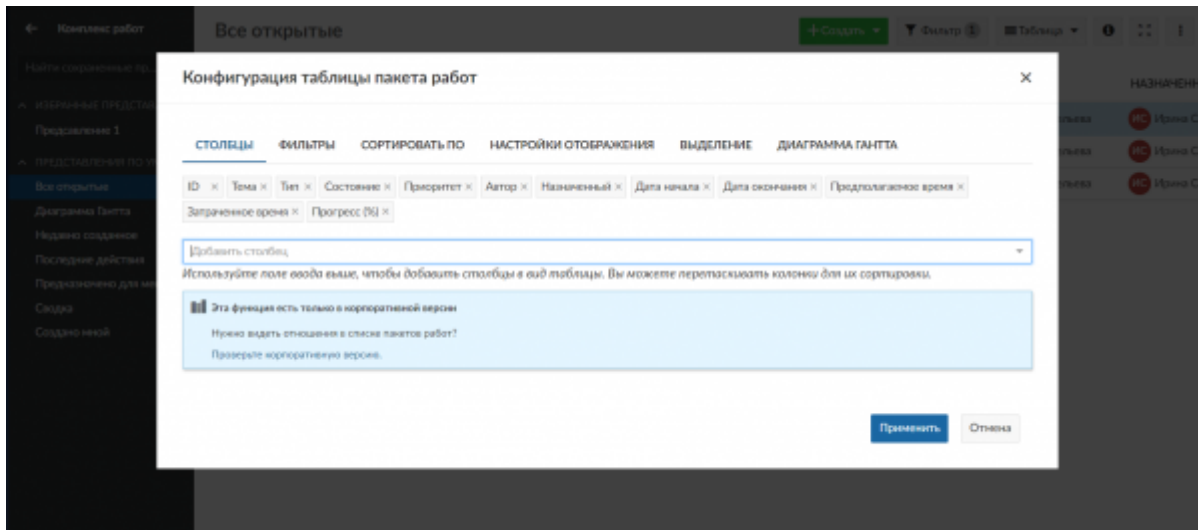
← Комплекс работ

Найти сохраненные пр...

ИЗБРАННЫЕ ПРЕДСТАВ

Представление 1

ПРЕДСТАВЛЕНИЯ ПО У

Все открытые

Диаграмма Гантта

Недавно созданное

Последние действия

Предназначено для ме

Сводка

Создано мной

Все открытые

+ Создать ▾

Фильтр 1

Таблица ▾

НАЗНАЧЕНН

Ирина С

Ирина С

Ирина С

Конфигурация таблицы пакета работ

×

СТОЛБЦЫ ФИЛЬТРЫ СОРТИРОВАТЬ ПО НАСТРОЙКИ ОТОБРАЖЕНИЯ ВЫДЕЛЕНИЕ ДИАГРАММА ГАНТТА

ID × Тема × Тип × Состояние × Приоритет × Автор × Назначенный × Дата начала × Дата окончания × Предполагаемое время × Затраченное время × Прогресс (%) ×

Добавить столбец

Используйте поле ввода выше, чтобы добавить столбцы в вид таблицы. Вы можете перетаскивать колонки для их сортировки.

Эта функция есть только в корпоративной версии

Нужно видеть отношения в списке пакетов работ?

Проверьте корпоративную версию.

Применить

Отмена